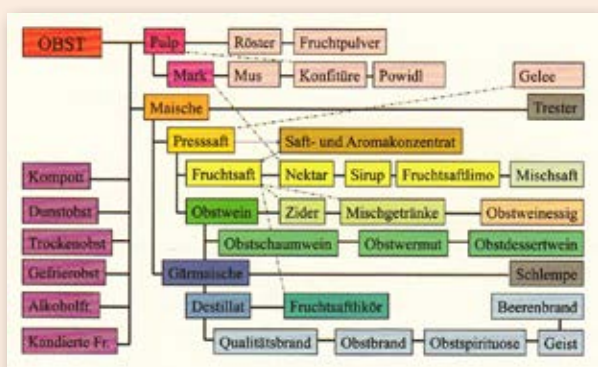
OBST

Pulp
Röster
Fruchtpulver
Mark
Mus
Konfitüre
Powidl
Gelee
Maische
Trester
Presssaft
Saft- und Aromakonzentrat
Fruchtsaft
Nektar
Sirup
Fruchtsaftlimo
Mischsaft
Obstwein
Zider
Mischgetränke
Obstweinessig
Obstschaumwein
Obstwermut
Obstdessertwein
Gärmaische
Schlempe
Destillat
Fruchtsaftlikör
Beerenbrand
Qualitätsbrand
Obstbrand
Obstspirituose
Geist

Kompott
Dunstobst
Trockenobst
Gefrierobst
Alkoholfr.
Kandierte Fr.